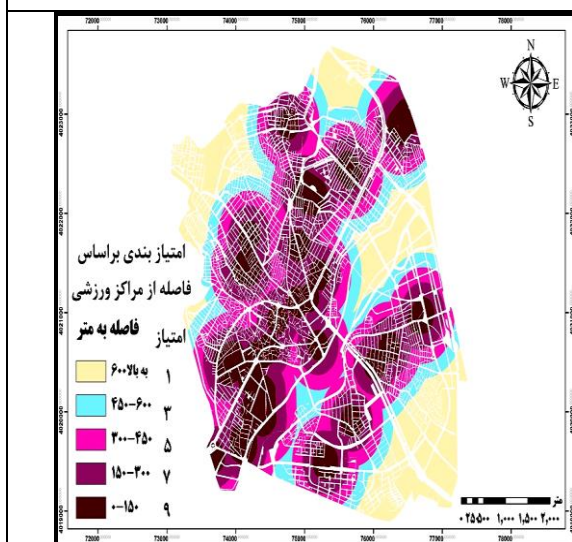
72000 73000 74000 75000 76000 77000 78000

N
W E
S

4023000
4022000
4021000
4020000
4019000

امتیاز بندی براساس
فاصله از مراکز ورزشی
امتیاز فاصله به متر

| امتیاز | فاصله به متر |
|---|---|
| ۱ | به بالا۶۰۰ |
| ۳ | ۶۰۰-۴۵۰ |
| ۵ | ۴۵۰-۳۰۰ |
| ۷ | ۳۰۰-۱۵۰ |
| ۹ | ۱۵۰-۰ |

متر
۰ ۲۵۵۰۰ ۱,۰۰۰ ۱,۵۰۰ ۲,۰۰۰